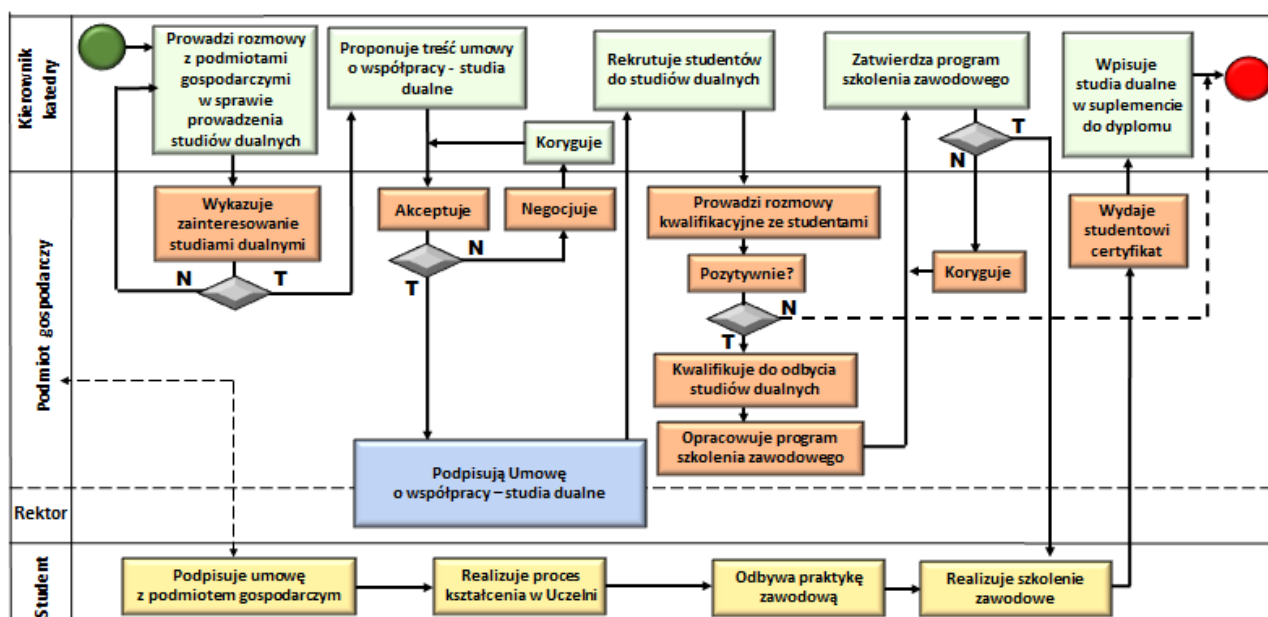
Kierownik katedry

Prowadzi rozmowy z podmiotami gospodarczymi w sprawie prowadzenia studiów dualnych

Proponuje treść umowy o współpracy - studia dualne

Rekrutuje studentów do studiów dualnych

Zatwierdza program szkolenia zawodowego

Wpisuje studia dualne w suplemencie do dyplomu

Koryguje

T

N

Podmiot gospodarczy

Wykazuje zainteresowanie studiami dualnymi

Akceptuje

Negocjuje

Prowadzi rozmowy kwalifikacyjne ze studentami

Wydaje studentowi certyfikat

N

T

N

T

Pozytywnie?

Koryguje

N

T

Kwalifikuje do odbycia studiów dualnych

Opracowuje program szkolenia zawodowego

Podpisują Umowę o współpracy – studia dualne

Rektor

Student

Podpisuje umowę z podmiotem gospodarczym

Realizuje proces kształcenia w Uczelni

Odbywa praktykę zawodową

Realizuje szkolenie zawodowe